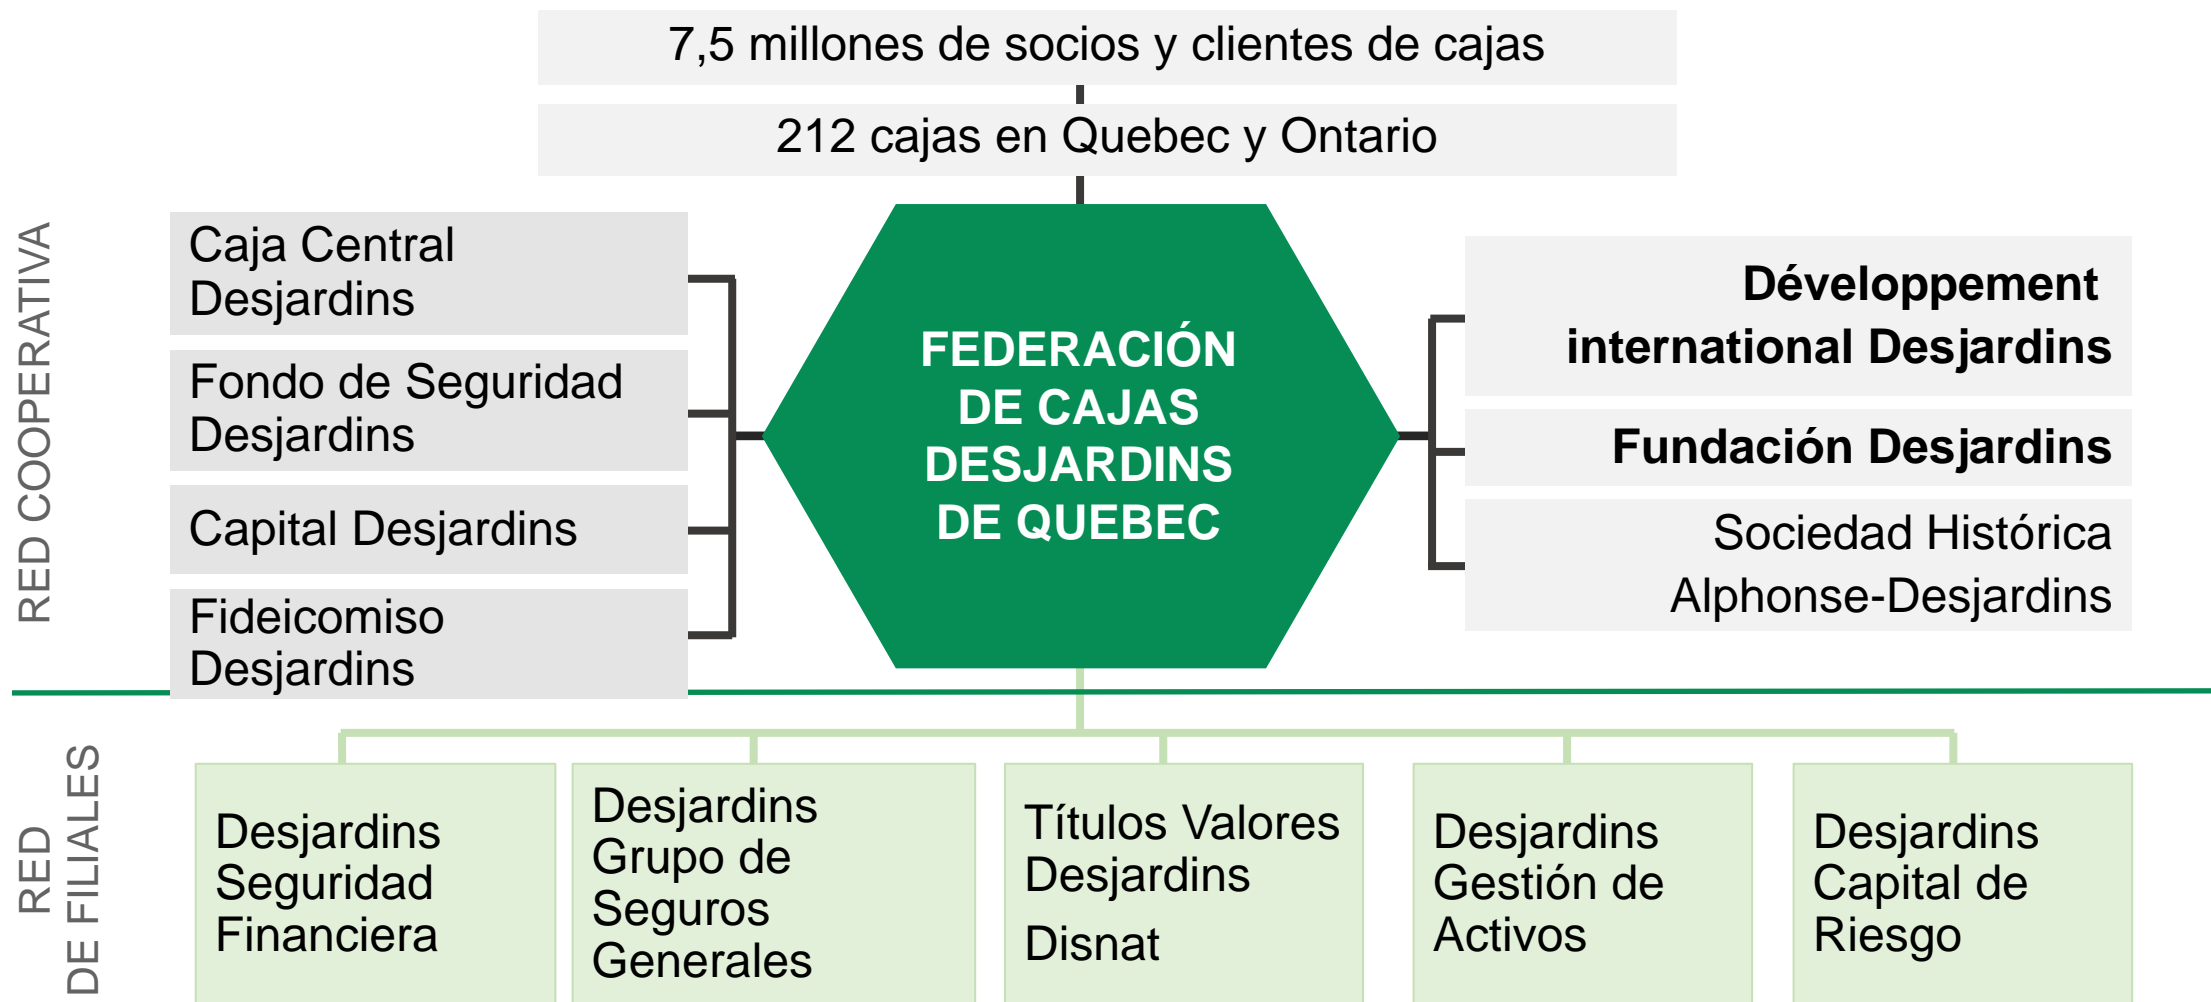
7,5 millones de socios y clientes de cajas

212 cajas en Quebec y Ontario

RED COOPERATIVA

Caja Central Desjardins

Fondo de Seguridad Desjardins

Capital Desjardins

Fideicomiso Desjardins

FEDERACIÓN DE CAJAS DESJARDINS DE QUEBEC

Développement international Desjardins

Fundación Desjardins

Sociedad Histórica Alphonse-Desjardins

RED DE FILIALES

Desjardins Seguridad Financiera

Desjardins Grupo de Seguros Generales

Títulos Valores Desjardins

Disnat

Desjardins Gestión de Activos

Desjardins Capital de Riesgo